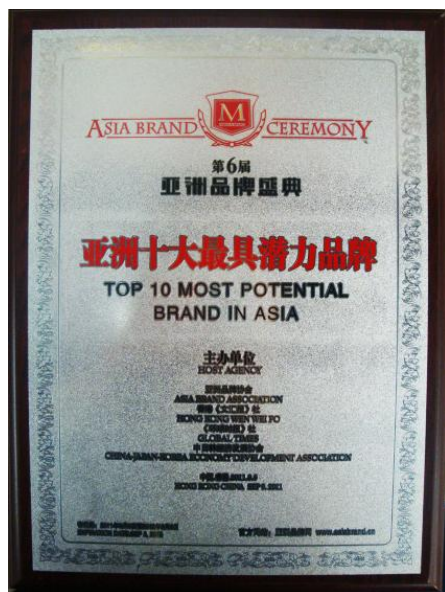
ASIA BRAND CEREMONY

第6届
亚洲品牌盛典

亚洲十大最具潜力品牌
TOP 10 MOST POTENTIAL BRAND IN ASIA

主办单位
HOST AGENCY

亚洲品牌协会
ASIA BRAND ASSOCIATION
香港《文汇报》社
HONG KONG WEN WEI PO
《环球时报》社
GLOBAL TIMES
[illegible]
CHINA-JAPAN-KOREA ECONOMIC DEVELOPMENT ASSOCIATION

中国·香港 2011.9.5
HONG KONG CHINA SEP.5.2011

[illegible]

官方网站: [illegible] www.asiabrand.cn